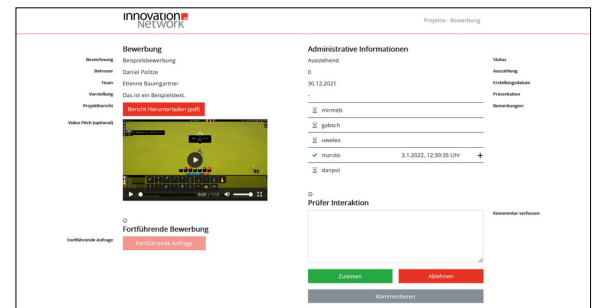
innovation network

Projekte - Bewerbung

Bewerbung

Bezeichnung Beispielsbewerbung

Betreuer Daniel Politze

Team Etienne Baumgartner

Vorstellung Das ist ein Beispieltext.

Projektbericht Bericht Herunterladen (pdf)

Video Pitch (optional)

0:00 / 1:53

Administrative Informationen

Status Ausstehend

Auszahlung 0

Erstellungsdatum 30.12.2021

Präsentation -

Bemerkungen:

mirmeb

gabsch

uweleo

marsto 3.1.2022, 12:30:35 Uhr +

danpol

Prüfer Interaktion

Kommentar verfassen

Zulassen Ablehnen

Kommentieren

Fortführende Bewerbung

Fortführende Anfrage Fortführende Anfrage